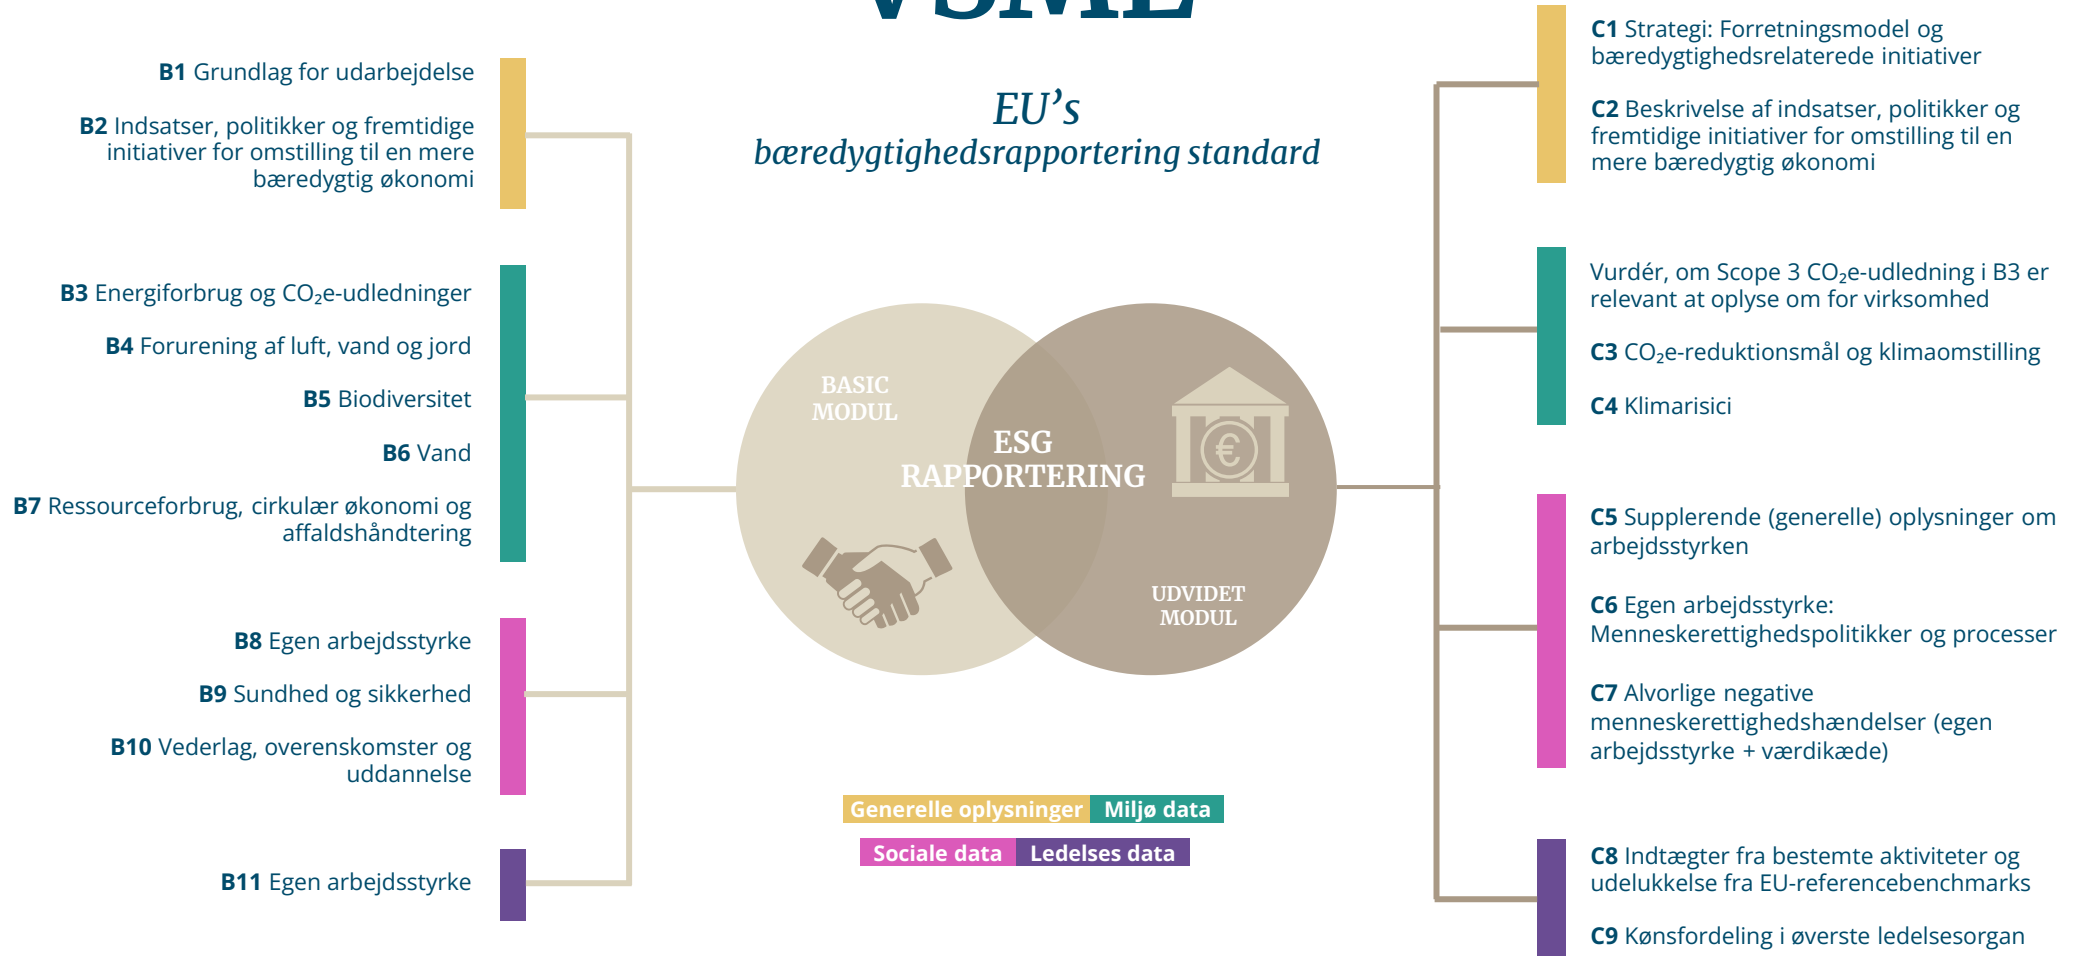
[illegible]

EU's bæredygtighedsrapportering standard

**B1** Grundlag for udarbejdelse

**B2** Indsatser, politikker og fremtidige initiativer for omstilling til en mere bæredygtig økonomi

**B3** Energiforbrug og $CO_2$e-udledninger

**B4** Forurening af luft, vand og jord

**B5** Biodiversitet

**B6** Vand

**B7** Ressourceforbrug, cirkulær økonomi og affaldshåndtering

**B8** Egen arbejdsstyrke

**B9** Sundhed og sikkerhed

**B10** Vederlag, overenskomster og uddannelse

**B11** Egen arbejdsstyrke

BASIC MODUL

ESG RAPPORTERING

UDVIDET MODUL

Generelle oplysninger | Miljø data

Sociale data | Ledelses data

**C1** Strategi: Forretningsmodel og bæredygtighedsrelaterede initiativer

**C2** Beskrivelse af indsatser, politikker og fremtidige initiativer for omstilling til en mere bæredygtig økonomi

Vurdér, om Scope 3 $CO_2$e-udledning i B3 er relevant at oplyse om for virksomhed

**C3** $CO_2$e-reduktionsmål og klimaomstilling

**C4** Klimarisici

**C5** Supplerende (generelle) oplysninger om arbejdsstyrken

**C6** Egen arbejdsstyrke: Menneskerettighedspolitikker og processer

**C7** Alvorlige negative menneskerettighedshændelser (egen arbejdsstyrke + værdikæde)

**C8** Indtægter fra bestemte aktiviteter og udelukkelse fra EU-referencebenchmarks

**C9** Kønsfordeling i øverste ledelsesorgan